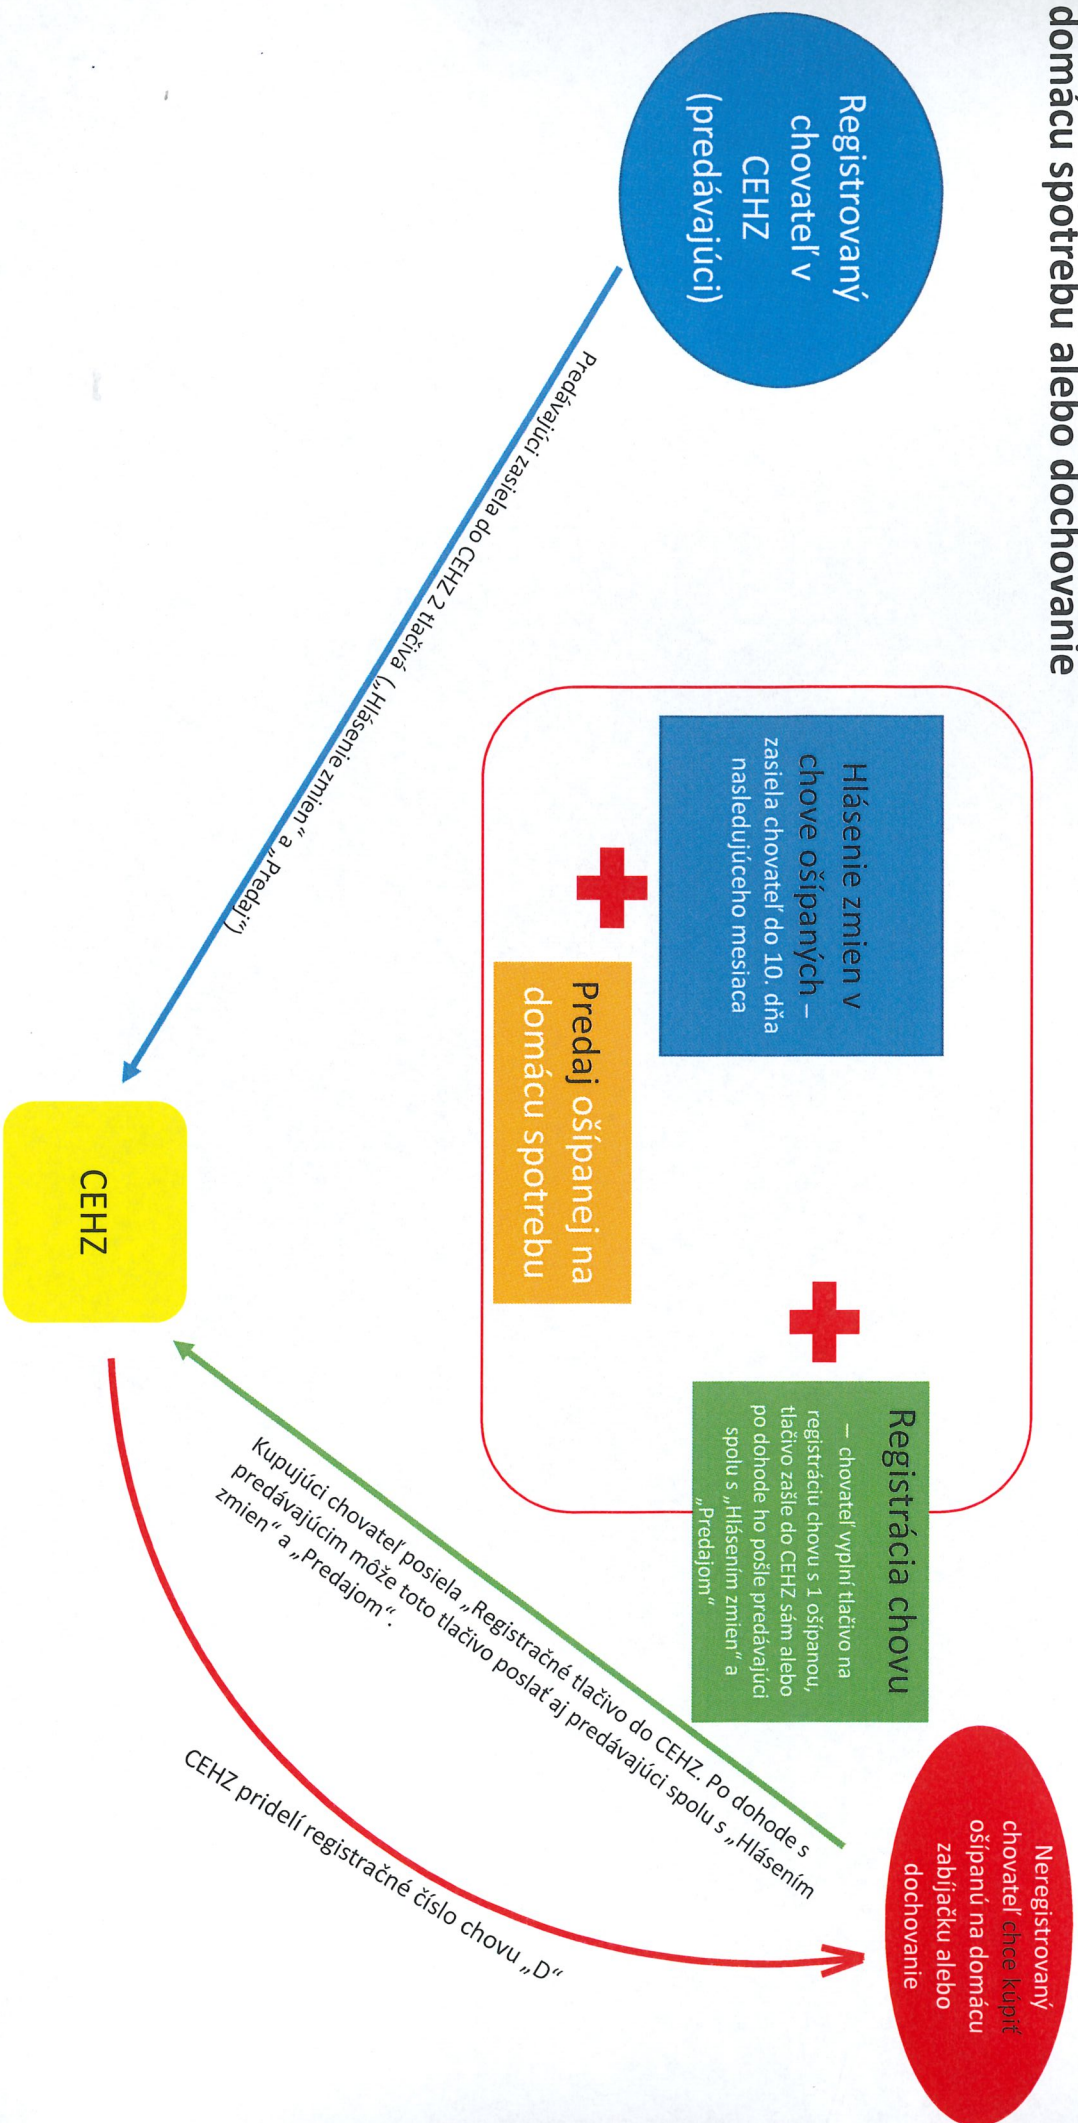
domácu spotrebu alebo dochovanie

Registrovaný chovateľ v CEHZ (predávajúci)

Predávajúci zasiela do CEHZ 2 tlačivá („Hlásenie zmien“ a „Predaj“)

Hlásenie zmien v chove ošípaných – zasiela chovateľ do 10. dňa nasledujúceho mesiaca

Predaj ošípanej na domácu spotrebu

Registrácia chovu

– chovateľ vyplní tlačivo na registráciu chovu s 1 ošípanou, tlačivo zašle do CEHZ sám alebo po dohode ho pošle predávajúci spolu s „Hlásením zmien“ a „Predajom“

CEHZ

Kupujúci chovateľ posiela „Registračné tlačivo do CEHZ. Po dohode s predávajúcim môže toto tlačivo poslať aj predávajúci spolu s „Hlásením zmien“ a „Predajom“.

CEHZ pridelí registračné číslo chovu „D“

Neregistrovaný chovateľ chce kúpiť ošípanú na domácu zabíjačku alebo dochovanie